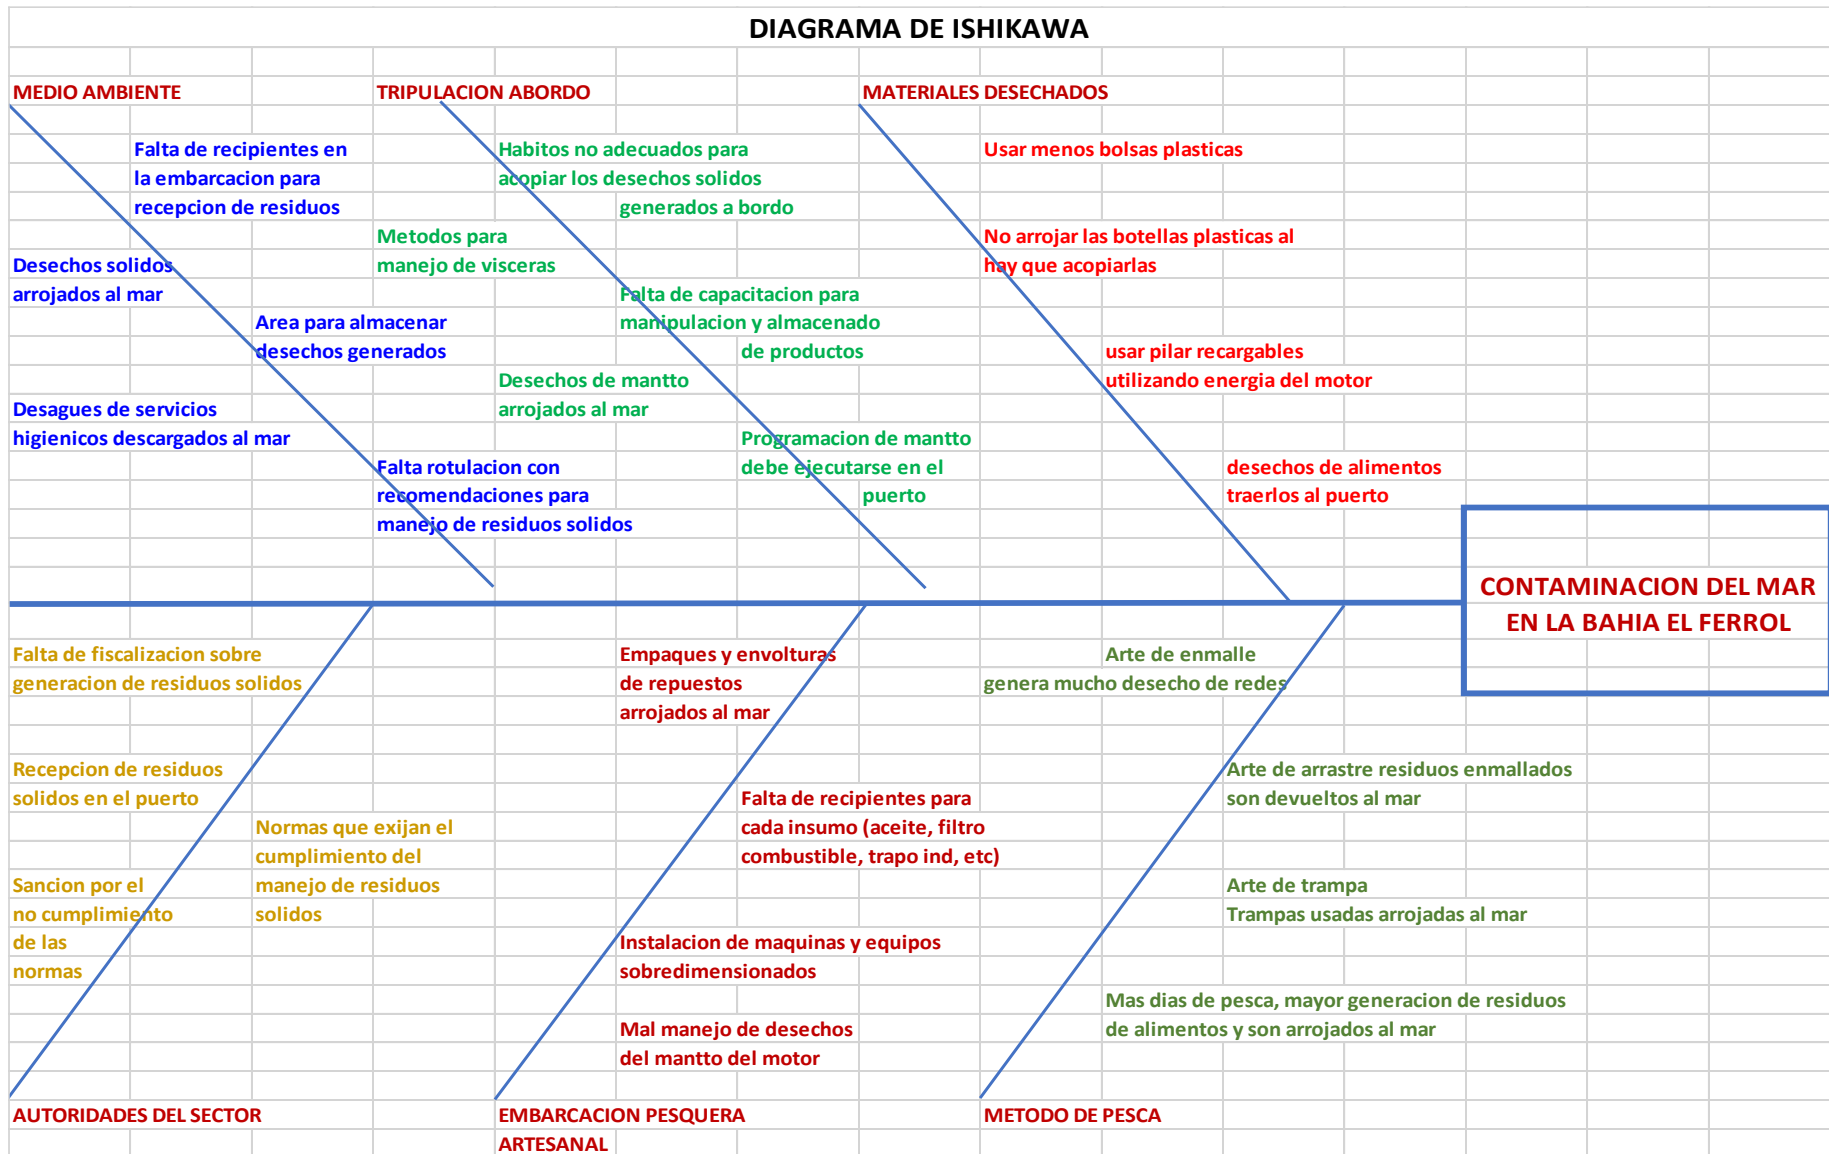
DIAGRAMA DE ISHIKAWA

MEDIO AMBIENTE

TRIPULACION ABORDO

MATERIALES DESECHADOS

Falta de recipientes en la embarcacion para recepcion de residuos

Habitos no adecuados para acopiar los desechos solidos generados a bordo

Usar menos bolsas plasticas

Metodos para manejo de visceras

No arrojar las botellas plasticas al hay que acopiarlas

Desechos solidos arrojados al mar

Falta de capacitacion para manipulacion y almacenado de productos

Area para almacenar desechos generados

usar pilar recargables utilizando energia del motor

Desechos de mantto arrojados al mar

Desagues de servicios higienicos descargados al mar

Programacion de mantto debe ejecutarse en el puerto

Falta rotulacion con recomendaciones para manejo de residuos solidos

desechos de alimentos traerlos al puerto

CONTAMINACION DEL MAR EN LA BAHIA EL FERROL

Falta de fiscalizacion sobre generacion de residuos solidos

Empaques y envolturas de repuestos arrojados al mar

Arte de enmalle genera mucho desecho de redes

Recepcion de residuos solidos en el puerto

Arte de arrastre residuos enmallados son devueltos al mar

Normas que exijan el cumplimiento del manejo de residuos solidos

Falta de recipientes para cada insumo (aceite, filtro combustible, trapo ind, etc)

Sancion por el no cumplimiento de las normas

Arte de trampa Trampas usadas arrojadas al mar

Instalacion de maquinas y equipos sobredimensionados

Mas dias de pesca, mayor generacion de residuos de alimentos y son arrojados al mar

Mal manejo de desechos del mantto del motor

AUTORIDADES DEL SECTOR

EMBARCACION PESQUERA ARTESANAL

METODO DE PESCA